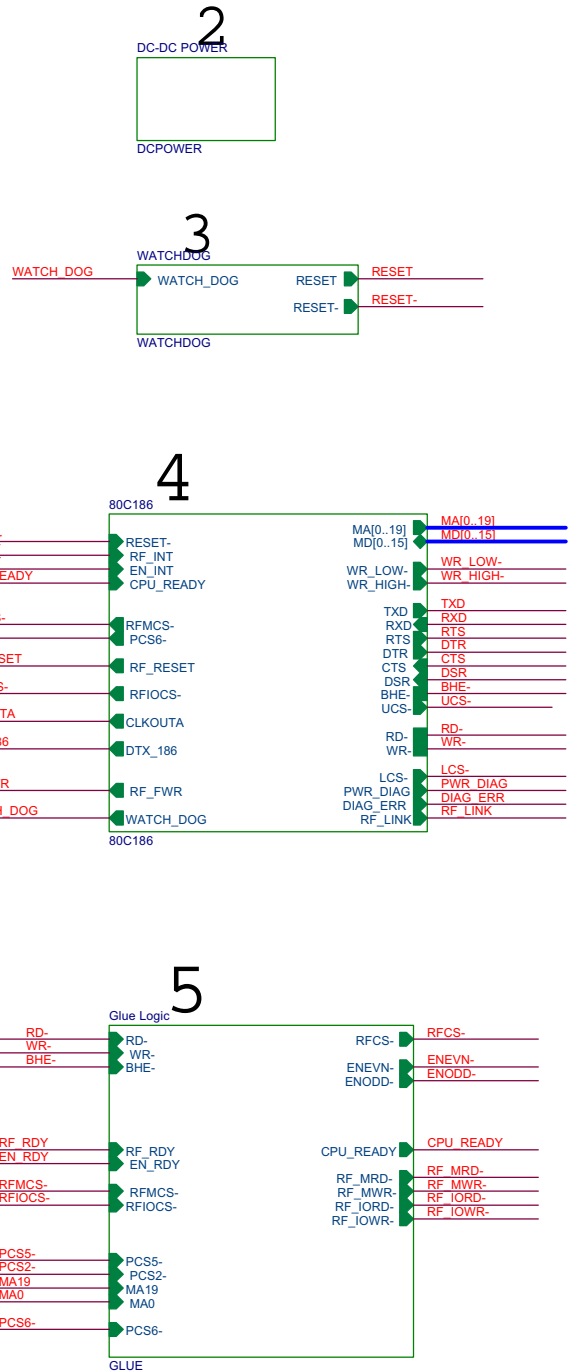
2

DC-DC POWER

DCPOWER

3

WATCHDOG

WATCH_DOG

WATCH_DOG

RESET

RESET-

RESET

RESET-

WATCHDOG

4

80C186

READY

SET

TA

86

R

_DOG

RESET-
RF_INT
EN_INT
CPU_READY

RFMCS-
PCS6-

RF_RESET

RFIOCS-

CLKOUTA

DTX_186

RF_FWR

WATCH_DOG

MA[0..19]
MD[0..15]

WR_LOW-
WR_HIGH-

TXD
RXD
RTS
DTR
CTS
DSR
BHE-
UCS-

RD-
WR-

LCS-
PWR_DIAG
DIAG_ERR
RF_LINK

MA[0..19]
MD[0..15]

WR_LOW-
WR_HIGH-

TXD
RXD
RTS
DTR
CTS
DSR
BHE-
UCS-

RD-
WR-

LCS-
PWR_DIAG
DIAG_ERR
RF_LINK

80C186

5

Glue Logic

RD-
WR-
BHE-

RF_RDY
EN_RDY

RFMCS-
RFIOCS-

PCS5-
PCS2-
MA19
MA0

PCS6-

RD-
WR-
BHE-

RF_RDY
EN_RDY

RFMCS-
RFIOCS-

PCS5-
PCS2-
MA19
MA0

PCS6-

RFCS-

ENEVN-
ENODD-

CPU_READY

RF_MRD-
RF_MWR-
RF_IORD-
RF_IOWR-

RFCS-

ENEVN-
ENODD-

CPU_READY

RF_MRD-
RF_MWR-
RF_IORD-
RF_IOWR-

GLUE